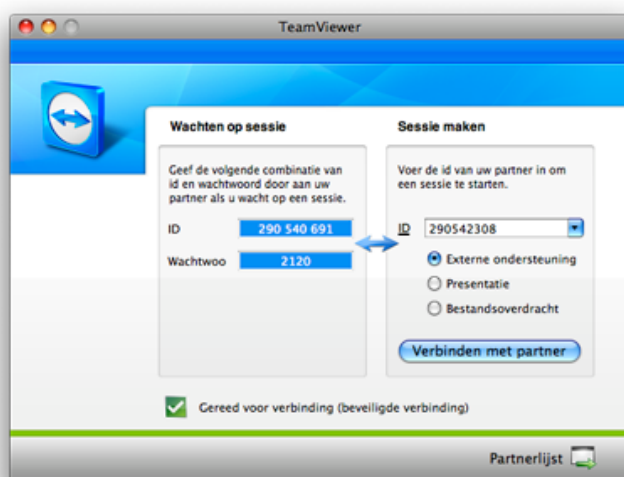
TeamViewer

Wachten op sessie

Geef de volgende combinatie van id en wachtwoord door aan uw partner als u wacht op een sessie.

ID 290 540 691

Wachtwoo 2120

Sessie maken

Voer de id van uw partner in om een sessie te starten.

ID 290542308

Externe ondersteuning

Presentatie

Bestandsoverdracht

Verbinden met partner

Gereed voor verbinding (beveiligde verbinding)

Partnerlijst